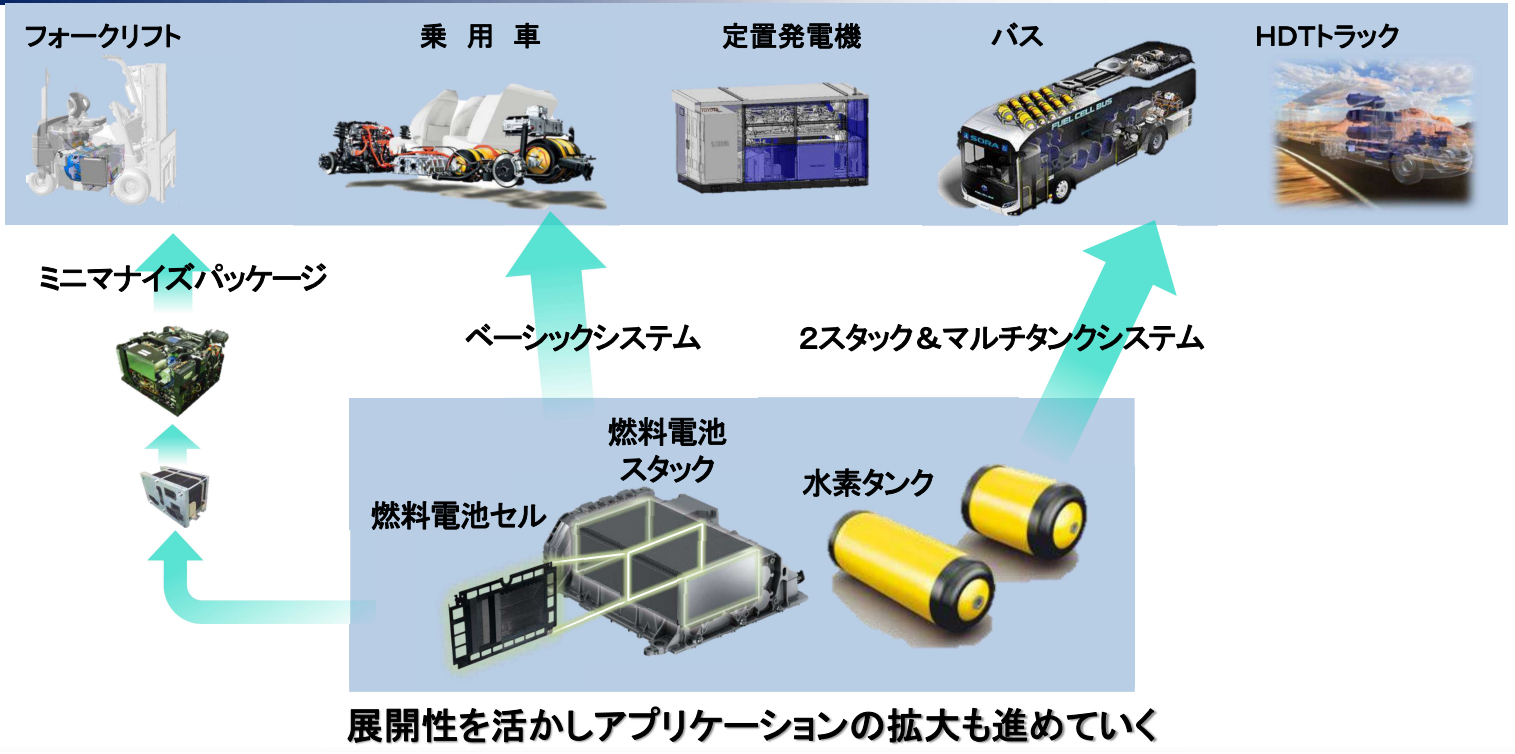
フォークリフト

乗 用 車

定置発電機

バス

HDTトラック

FUEL CELL BUS

SORA

ミニマナイズパッケージ

ベーシックシステム

2スタック＆マルチタンクシステム

燃料電池スタック

水素タンク

燃料電池セル

展開性を活かしアプリケーションの拡大も進めていく